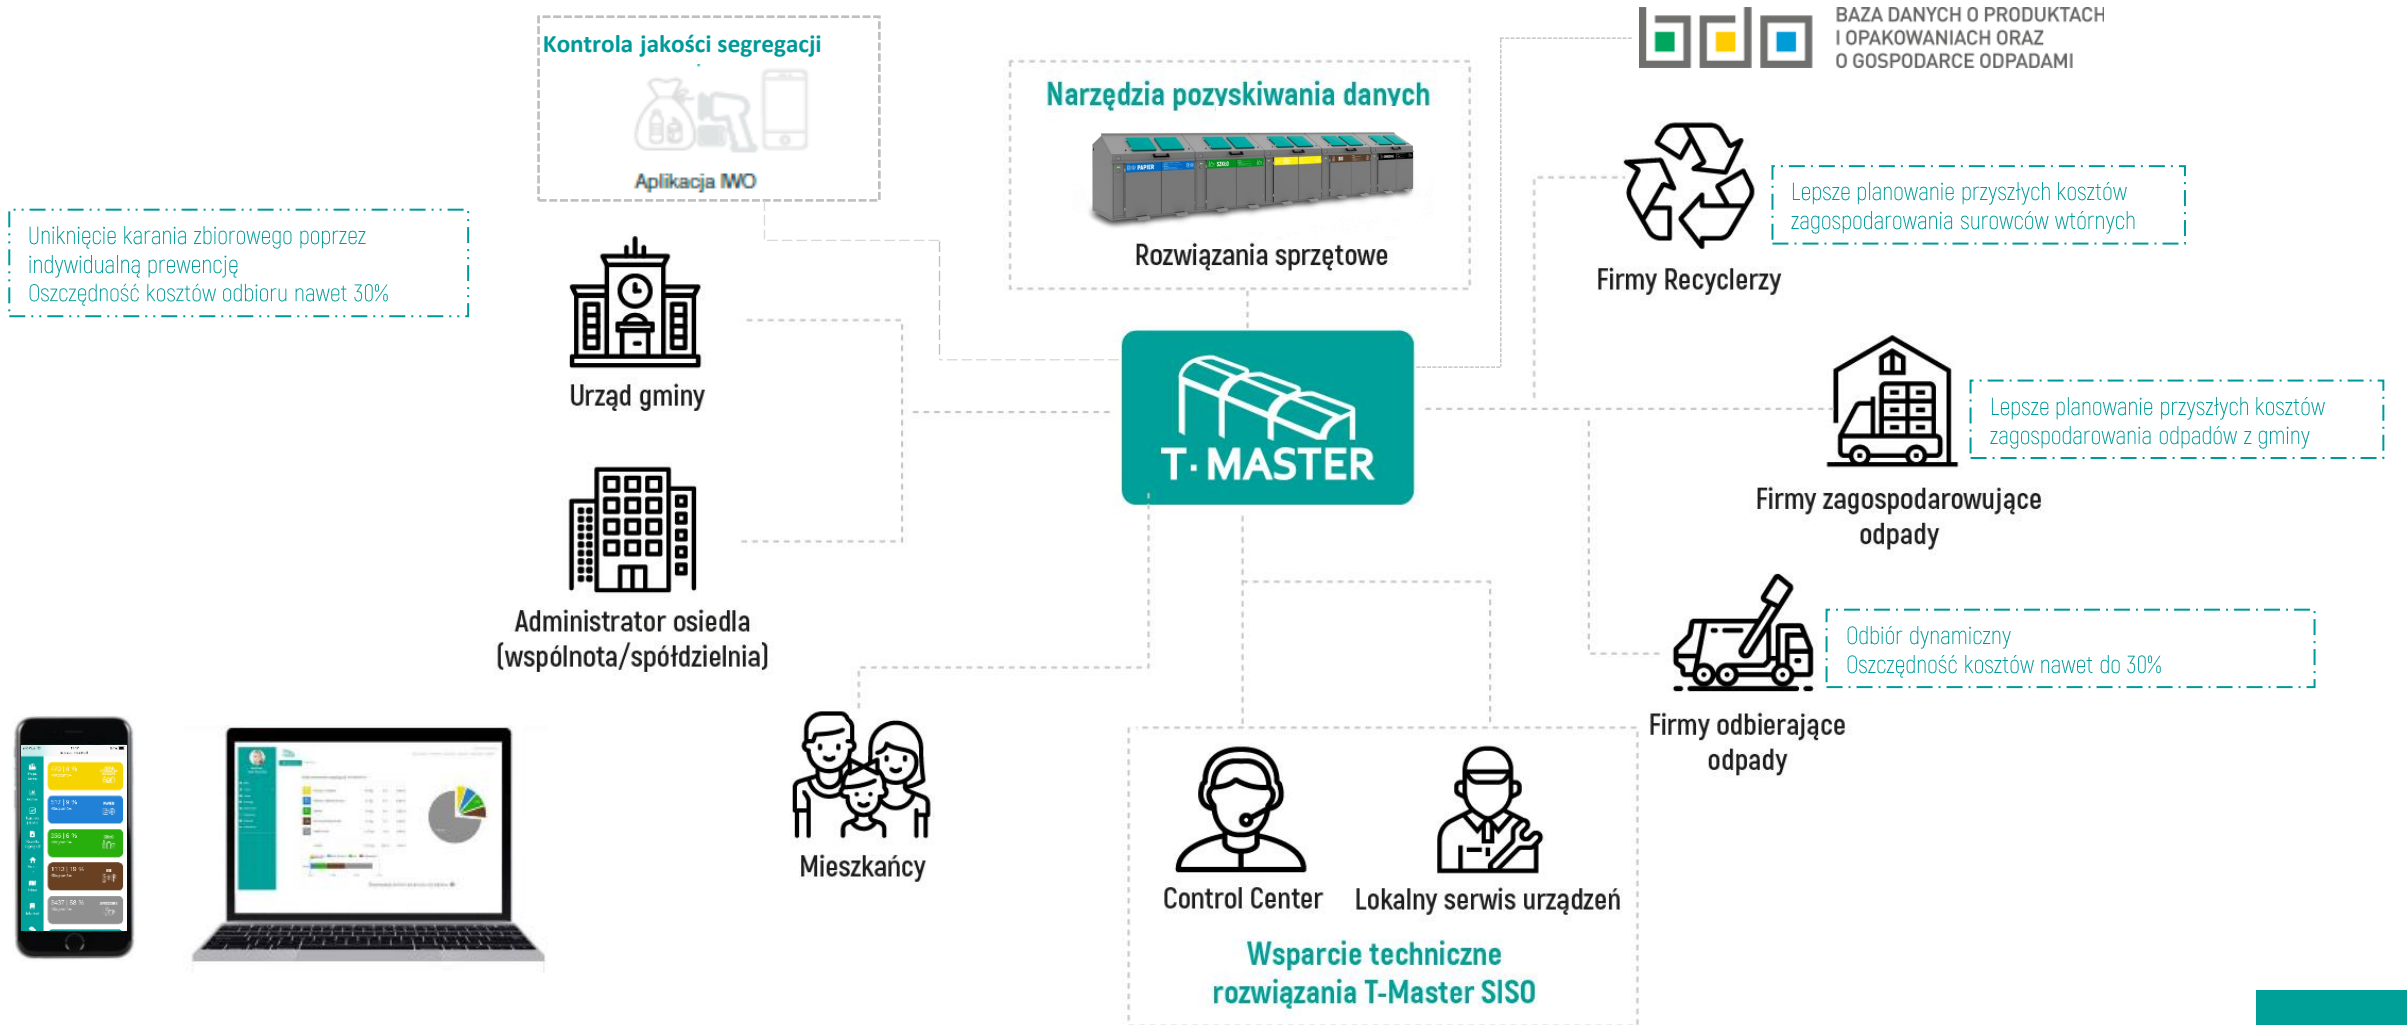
Kontrola jakości segregacji

Aplikacja IWO

Narzędzia pozyskiwania danych

PAPIER SZKŁO

Rozwiązania sprzętowe

BAZA DANYCH O PRODUKTACH I OPAKOWANIACH ORAZ O GOSPODARCE ODPADAMI

Uniknięcie karania zbiorowego poprzez indywidualną prewencję
Oszczędność kosztów odbioru nawet 30%

Urząd gminy

Lepsze planowanie przyszłych kosztów zagospodarowania surowców wtórnych

Firmy Recyclerzy

T·MASTER

Lepsze planowanie przyszłych kosztów zagospodarowania odpadów z gminy

Firmy zagospodarowujące odpady

Administrator osiedla (wspólnota/spółdzielnia)

Odbiór dynamiczny
Oszczędność kosztów nawet do 30%

Firmy odbierające odpady

Mieszkańcy

Control Center

Lokalny serwis urządzeń

Wsparcie techniczne rozwiązania T-Master SISO